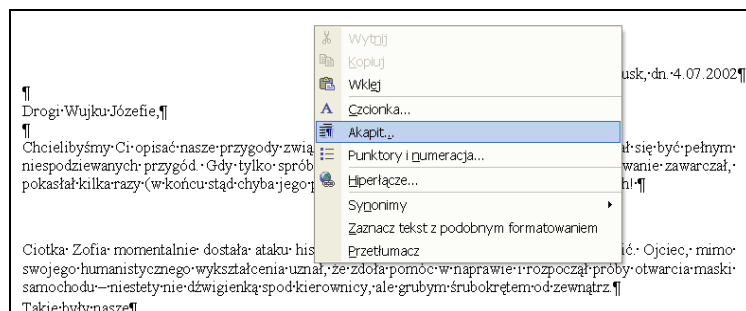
usk,·dn.·4.07.2002¶

¶
Drogi·Wujku·Józefie,¶
¶
Chcielibyśmy·Ci·opisać·nasze·przygody·zwią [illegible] ał·się·być·pełnym· niespodziewanych·przygód.·Gdy·tylko·spró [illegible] wanie·zawarczał,· pokasłał·kilka·razy·(w·końcu·stąd·chyba·jego·p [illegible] h!·¶

Ciotka·Zofia·momentalnie·dostała·ataku·his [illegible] ć.·Ojciec,·mimo· swojego·humanistycznego·wykształcenia·uznał,·że·zdoła·pomóc·w·naprawie·i·rozpoczął·próby·otwarcia·maski· samochodu·—·niestety·nie·dźwigienką·spod·kierownicy,·ale·grubym·śrubokrętem·od·zewnątrz.¶
Takie·były·nasze¶

Wytnij
Kopiuj
Wklej
Czcionka...
Akapit...
Punktory i numeracja...
Hiperłącze...
Synonimy
Zaznacz tekst z podobnym formatowaniem
Przetłumacz